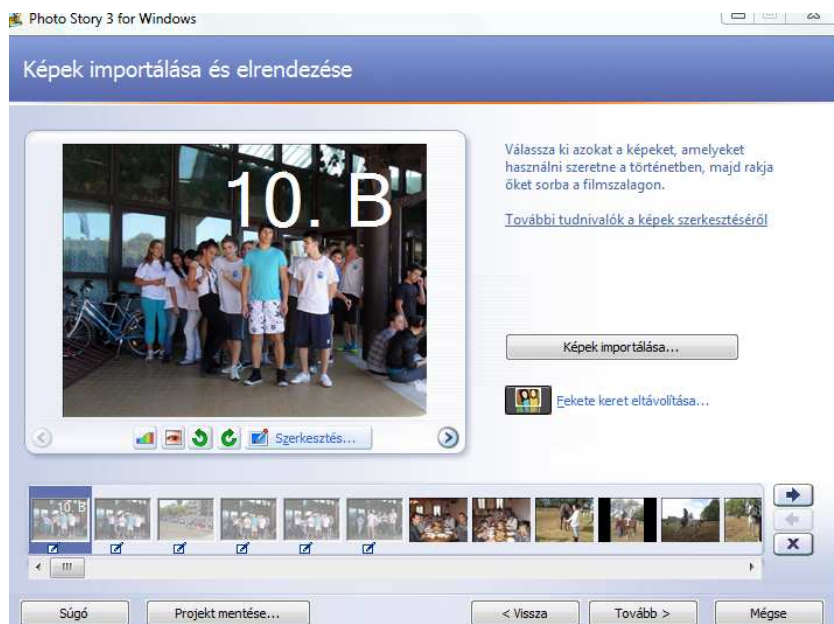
Photo Story 3 for Windows

Képek importálása és elrendezése

10. B

Válassza ki azokat a képeket, amelyeket használni szeretne a történetben, majd rakja őket sorba a filmszalagon.

További tudnivalók a képek szerkesztéséről

Képek importálása...

Fekete keret eltávolítása...

Szerkesztés...

10. B

Súgó

Projekt mentése...

< Vissza

Tovább >

Mégse